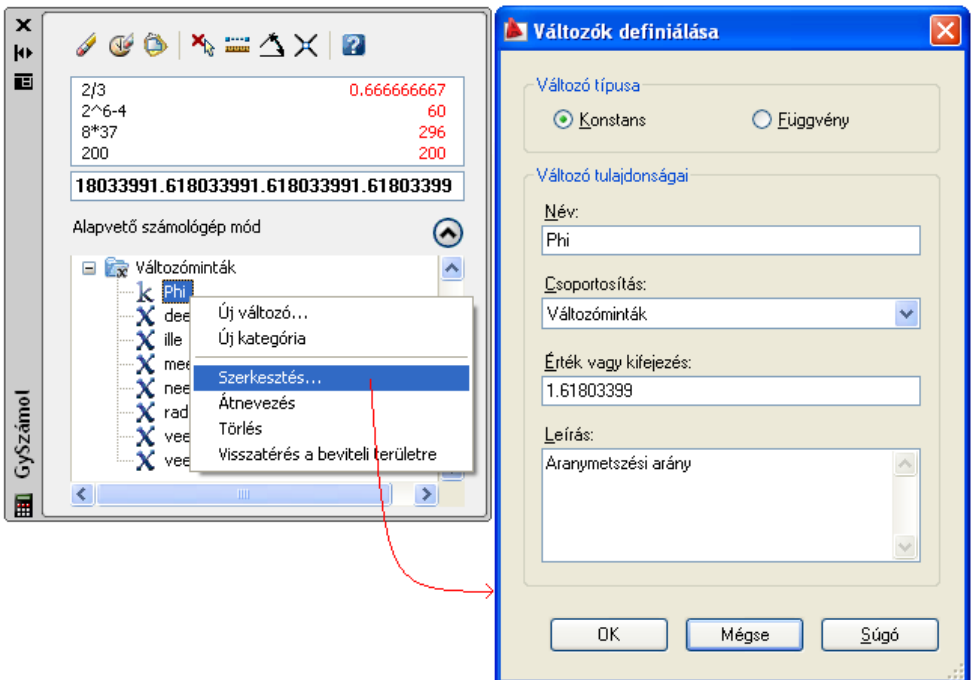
GySzámol

| | |
|---|---|
| 2/3 | 0.666666667 |
| 2^6-4 | 60 |
| 8*37 | 296 |
| 200 | 200 |

18033991.618033991.618033991.61803399

Alapvető számológép mód

Változóminták
Phi
dee
ille
mee
nee
rad
vee
vee

Új változó...
Új kategória
Szerkesztés...
Átnevezés
Törlés
Visszatérés a beviteli területre

Változók definiálása

Változó típusa
Konstans
Függvény

Változó tulajdonságai
Név:
Phi
Csoportosítás:
Változóminták
Érték vagy kifejezés:
1.61803399
Leírás:
Aranymetszési arány

OK
Mégse
Súgó